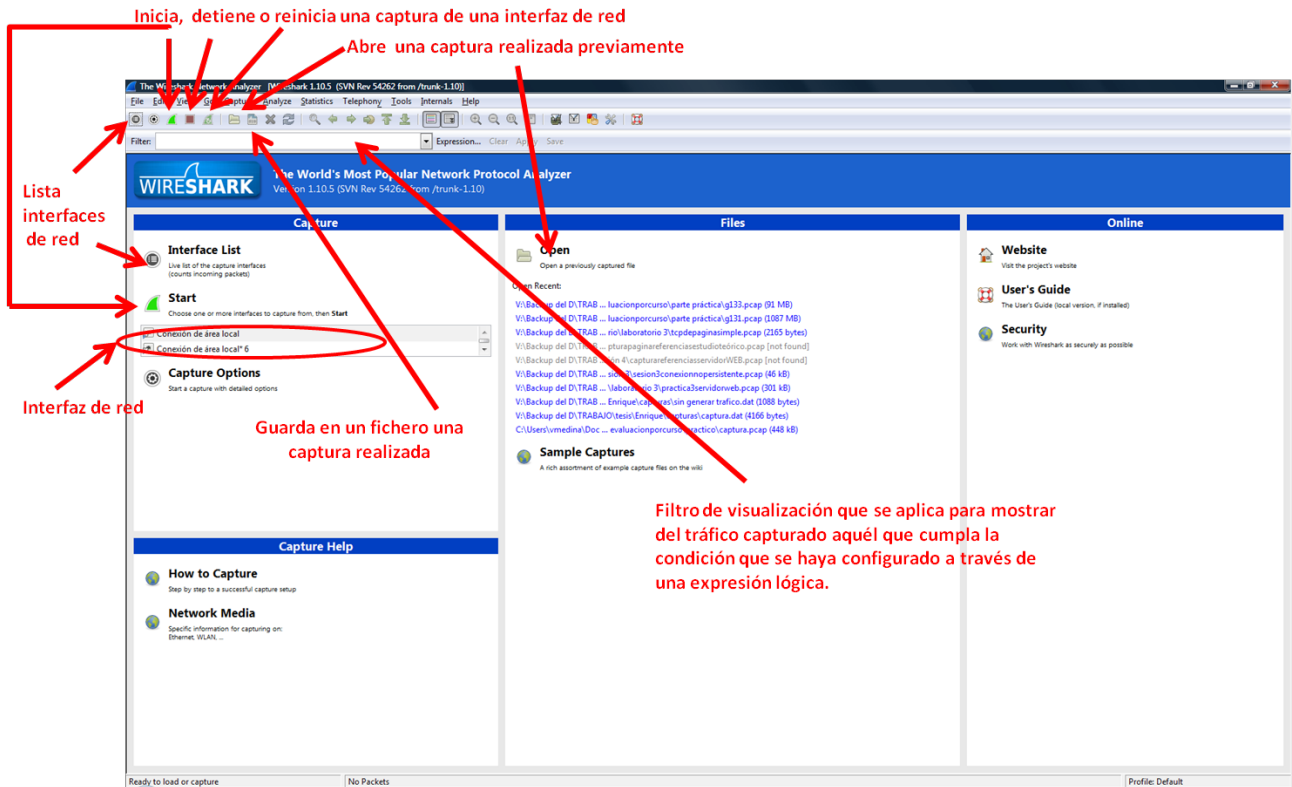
Inicia, detiene o reinicia una captura de una interfaz de red

Abre una captura realizada previamente

The Wireshark Network Analyzer [Wireshark 1.10.5 (SVN Rev 54262 from /trunk-1.10)]

File Edit View Go Capture Analyze Statistics Telephony Tools Internals Help

Filter: Expression... Clear Apply Save

WIRESHARK

The World's Most Popular Network Protocol Analyzer
Version 1.10.5 (SVN Rev 54262 from /trunk-1.10)

Lista interfaces de red

Capture

Interface List
Live list of the capture interfaces (counts incoming packets)

Start
Choose one or more interfaces to capture from, then Start

Conexión de área local
Conexión de área local* 6

Capture Options
Start a capture with detailed options

Interfaz de red

Guarda en un fichero una captura realizada

Files

Open
Open a previously captured file

Open Recent:
V:\Backup del D\TRAB ... luacionporcurso\parte práctica\g133.pcap (91 MB)
V:\Backup del D\TRAB ... luacionporcurso\parte práctica\g131.pcap (1087 MB)
V:\Backup del D\TRAB ... rio\laboratorio 3\tcpdepaginasimple.pcap (2165 bytes)
V:\Backup del D\TRAB ... pturapaginareferenciasestudioteórico.pcap [not found]
V:\Backup del D\TRAB ... ión 4\capturareferenciasservidorWEB.pcap [not found]
V:\Backup del D\TRAB ... sión 3\sesion3conexionnopersistente.pcap (46 kB)
V:\Backup del D\TRAB ... \laboratorio 3\practica3servidorweb.pcap (301 kB)
V:\Backup del D\TRAB ... Enrique\capturas\sin generar trafico.dat (1088 bytes)
V:\Backup del D\TRABAJO\tesis\Enrique\capturas\captura.dat (4166 bytes)
C:\Users\vmedina\Doc ... evaluacionporcurso\practico\captura.pcap (448 kB)

Sample Captures
A rich assortment of example capture files on the wiki

Online

Website
Visit the project's website

User's Guide
The User's Guide (local version, if installed)

Security
Work with Wireshark as securely as possible

Filtro de visualización que se aplica para mostrar del tráfico capturado aquél que cumpla la condición que se haya configurado a través de una expresión lógica.

Capture Help

How to Capture
Step by step to a successful capture setup

Network Media
Specific information for capturing on: Ethernet, WLAN, ...

Ready to load or capture | No Packets | Profile: Default